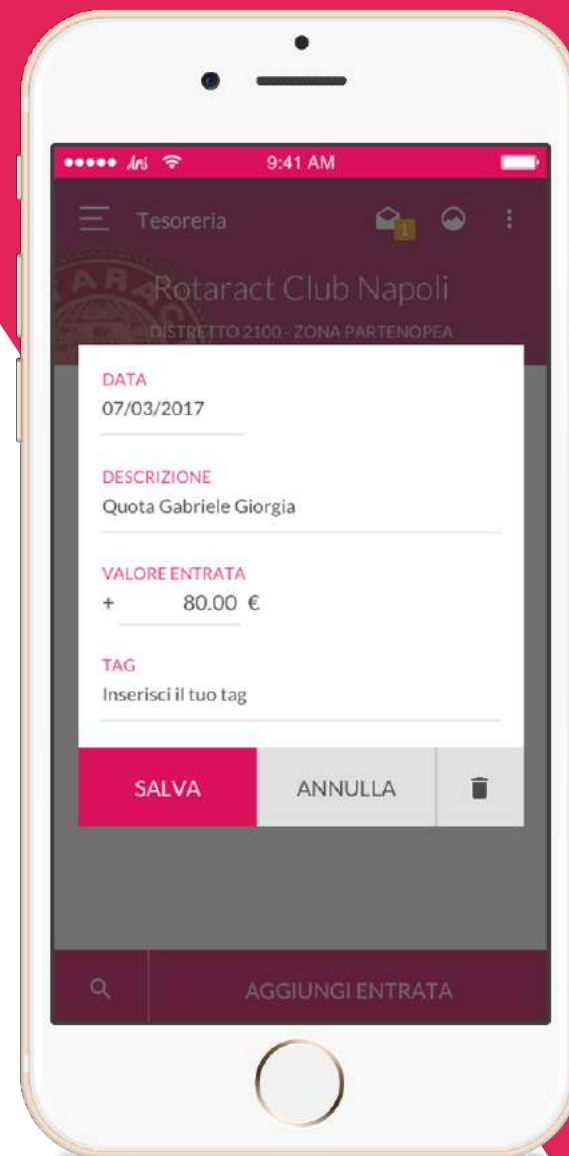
●●●●● Ari 9:41 AM

Tesoreria 1

Rotaract Club Napoli
DISTRETTO 2100 - ZONA PARTENOPEA

DATA
07/03/2017

DESCRIZIONE
Quota Gabriele Giorgia

VALORE ENTRATA
+ 80.00 €

TAG
Inserisci il tuo tag

SALVA ANNULLA

AGGIUNGI ENTRATA